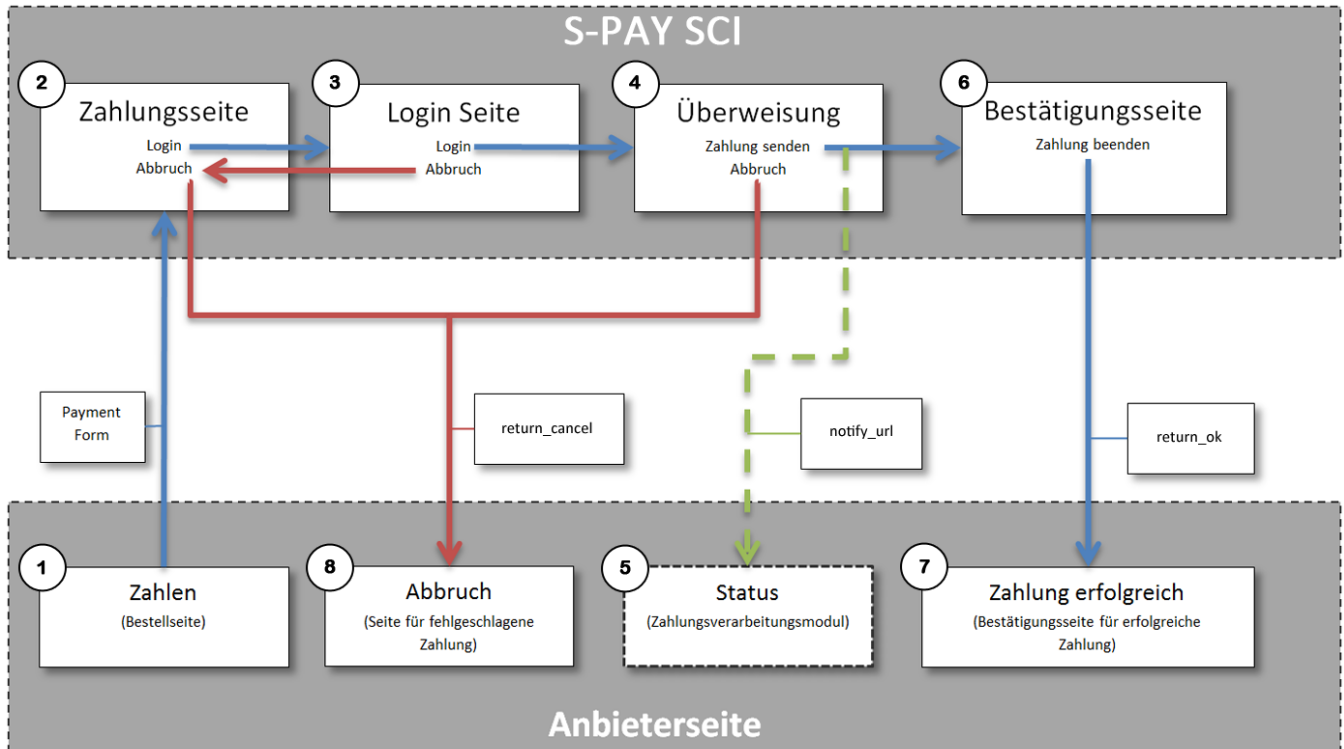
S-PAY SCI

2
Zahlungsseite
Login
Abbruch

3
Login Seite
Login
Abbruch

4
Überweisung
Zahlung senden
Abbruch

6
Bestätigungsseite
Zahlung beenden

Payment Form

return_cancel

notify_url

return_ok

1
Zahlen
(Bestellseite)

8
Abbruch
(Seite für fehlgeschlagene Zahlung)

5
Status
(Zahlungsverarbeitungsmodul)

7
Zahlung erfolgreich
(Bestätigungsseite für erfolgreiche Zahlung)

Anbieterseite